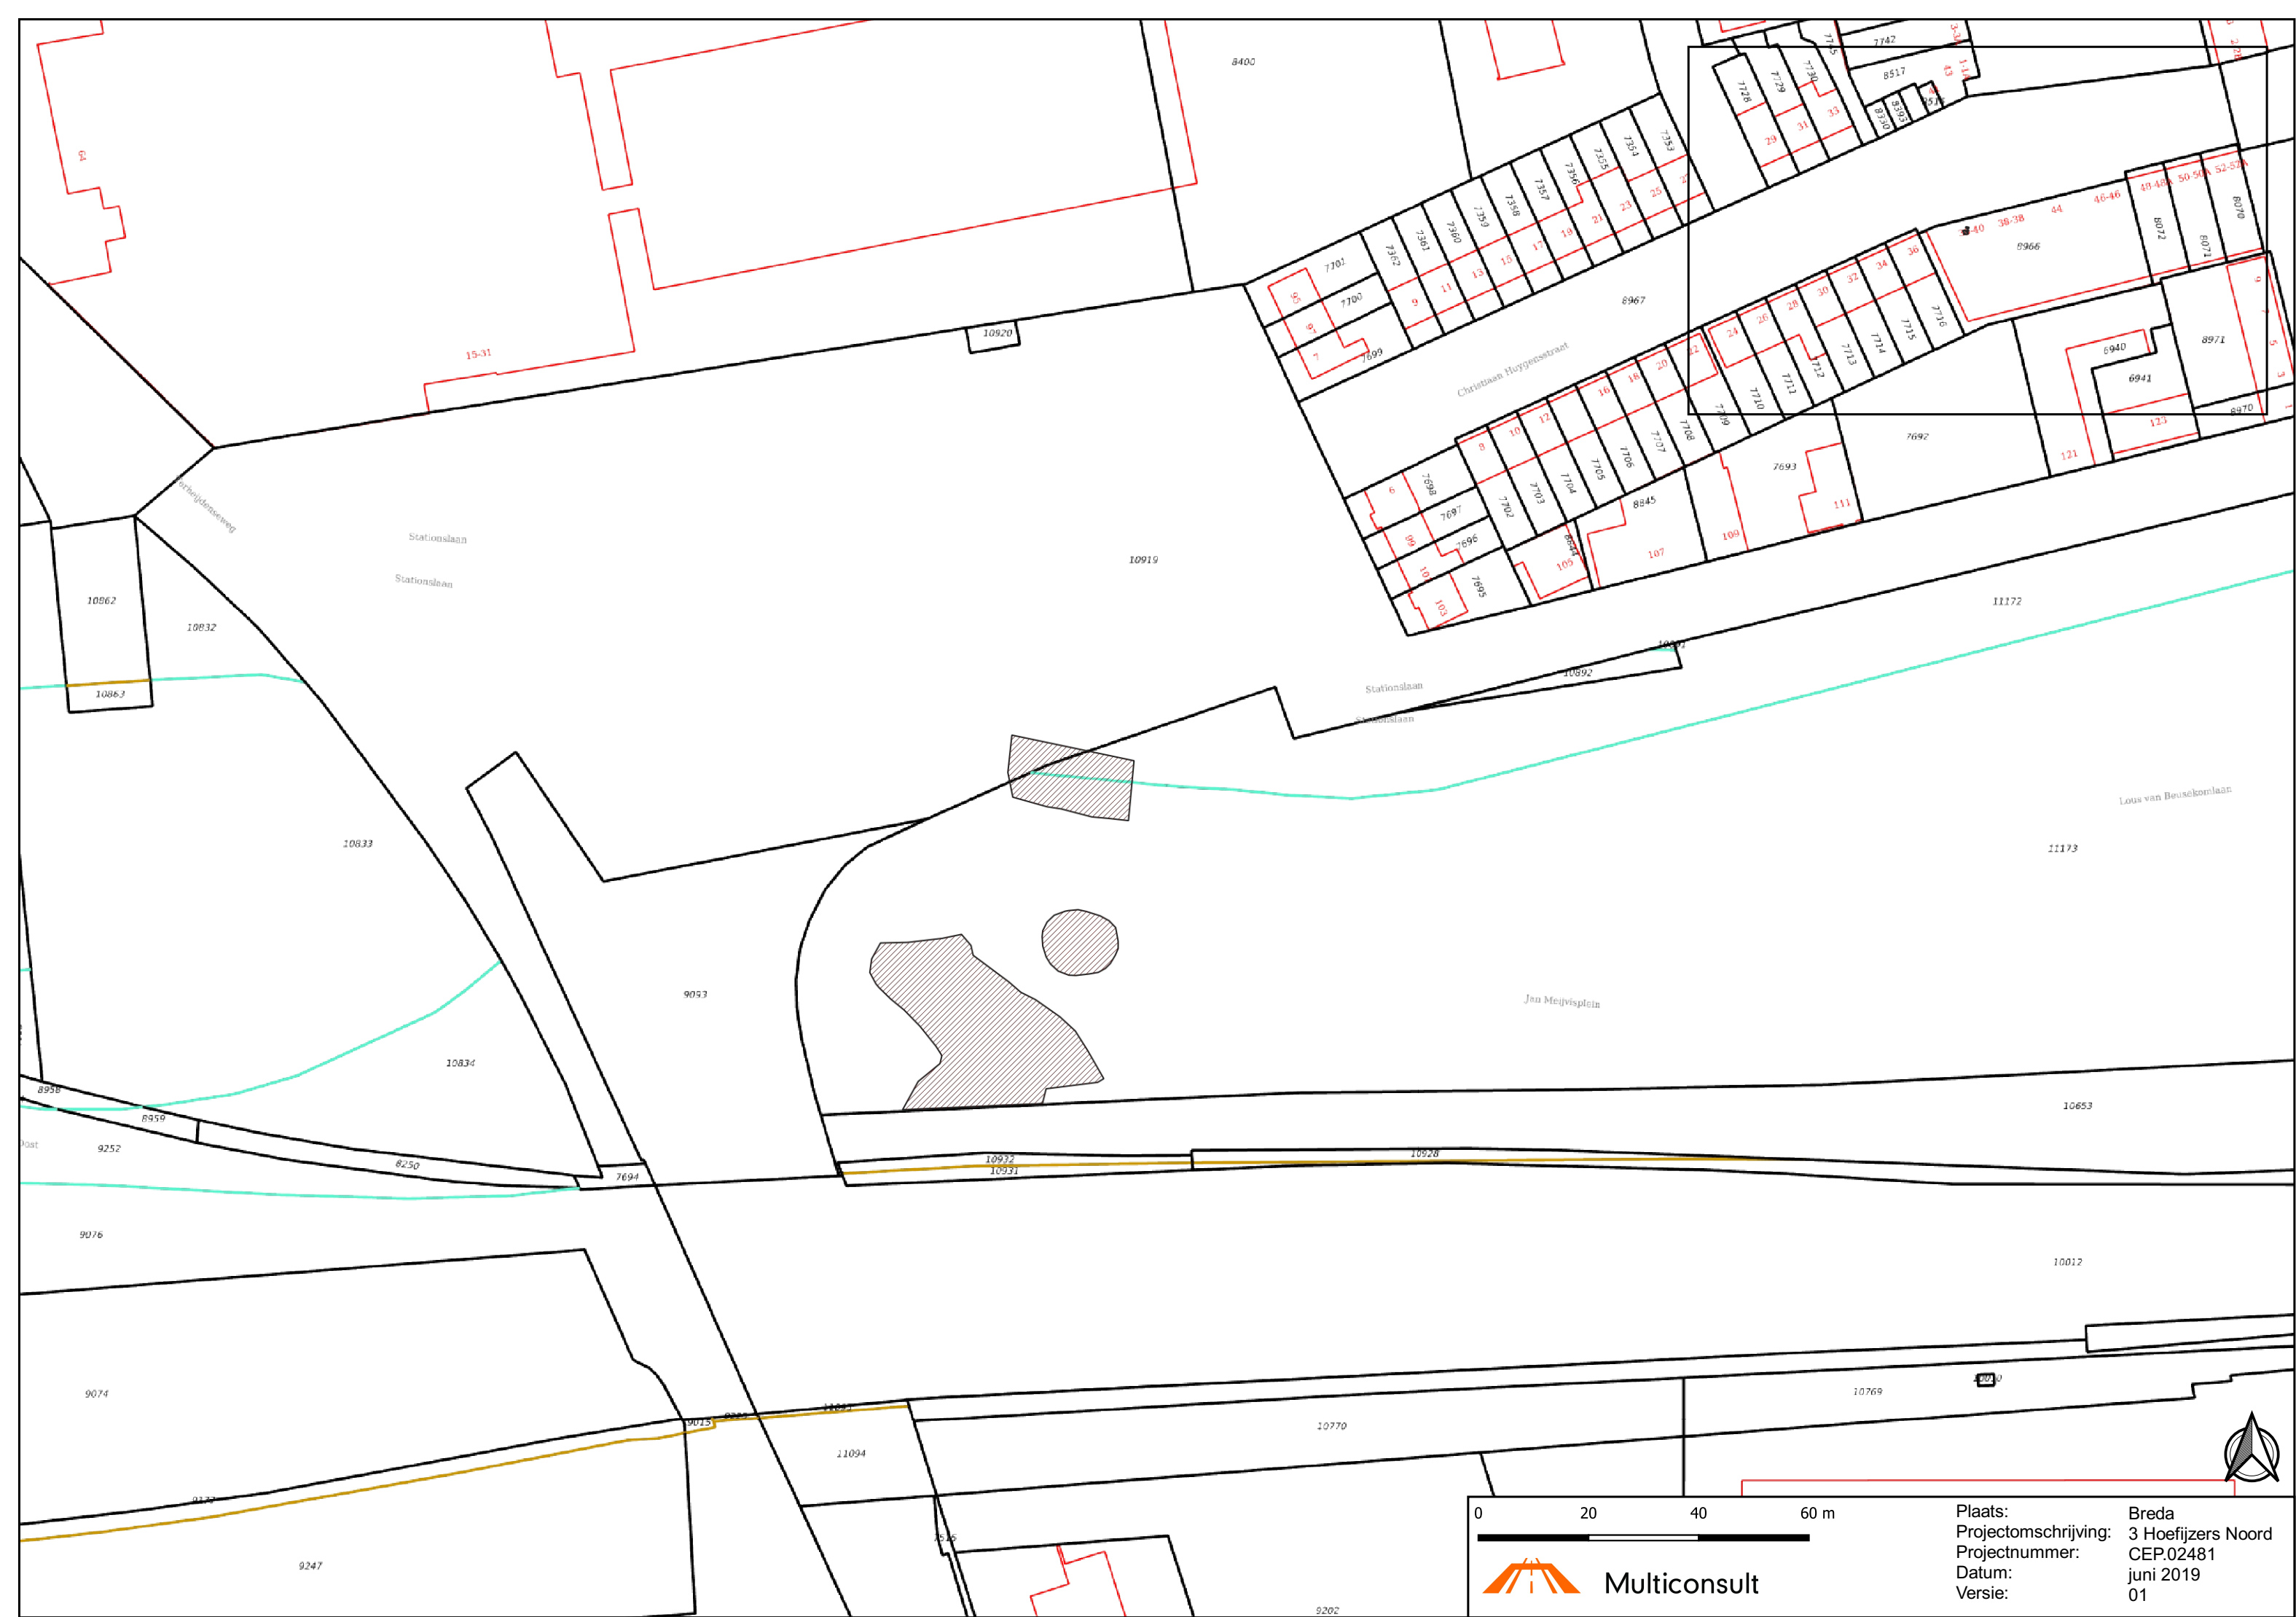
8400

64

15-31

10920

7742
8517
7728
7729
7730
29
31
33
8330
8393

7701
7700
7699
7362
7361
7360
7359
7358
7357
7356
7355
7354
7353
9
11
13
15
17
19
21
23
25
8967

Christiaan Huygensstraat

38-40
38-38
44
46-46
48-48
50-50
52-52
8072
8071
8070
8966

24
26
28
30
32
34
36
7716
7715
7714
7713
7712
7711
7710
7709
7708
7707
7706
7705
7704
7703
7702
8
10
12
14
16
18
20
22

6940
6941
8971
8970
123
121
7692
7693
111
109
8845
107
105
7698
7697
7696
7695
6
99
101
103

Stationslaan
Stationslaan
10919
10862
10832
10863
11172
10892
Stationslaan
Stationslaan

10833
9093
10834
Jan Meijvisplein
Louis van Beuseklomlaan
11173

8958
8959
9252
8250
7694
10932
10931
10928
10653

9076
10012
9074
10769
10770
9015
11094
9247
9202

0 20 40 60 m

Multiconsult

Plaats: Breda
Projectomschrijving: 3 Hoefijzers Noord
Projectnummer: CEP.02481
Datum: juni 2019
Versie: 01